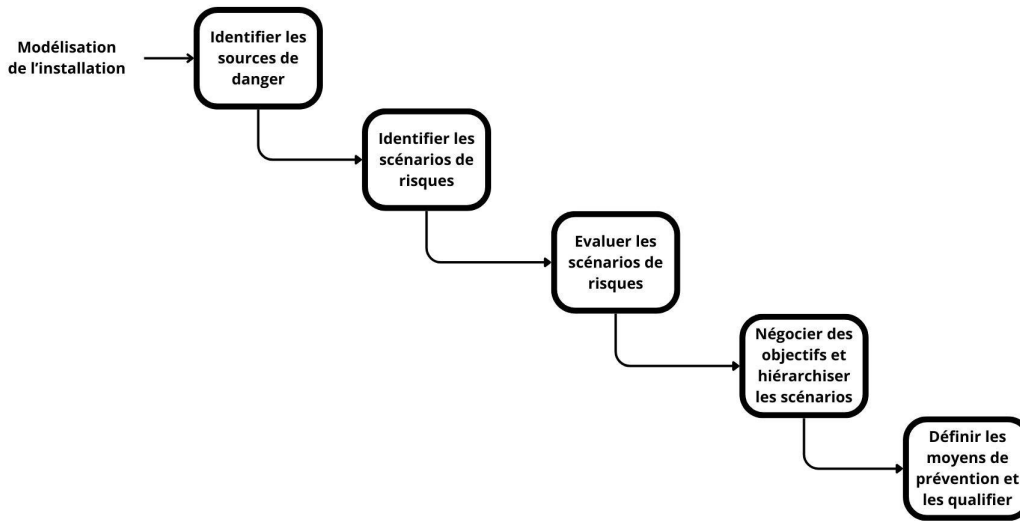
Modélisation de l'installation

Identifier les sources de danger

Identifier les scénarios de risques

Evaluer les scénarios de risques

Négocier des objectifs et hiérarchiser les scénarios

Définir les moyens de prévention et les qualifier